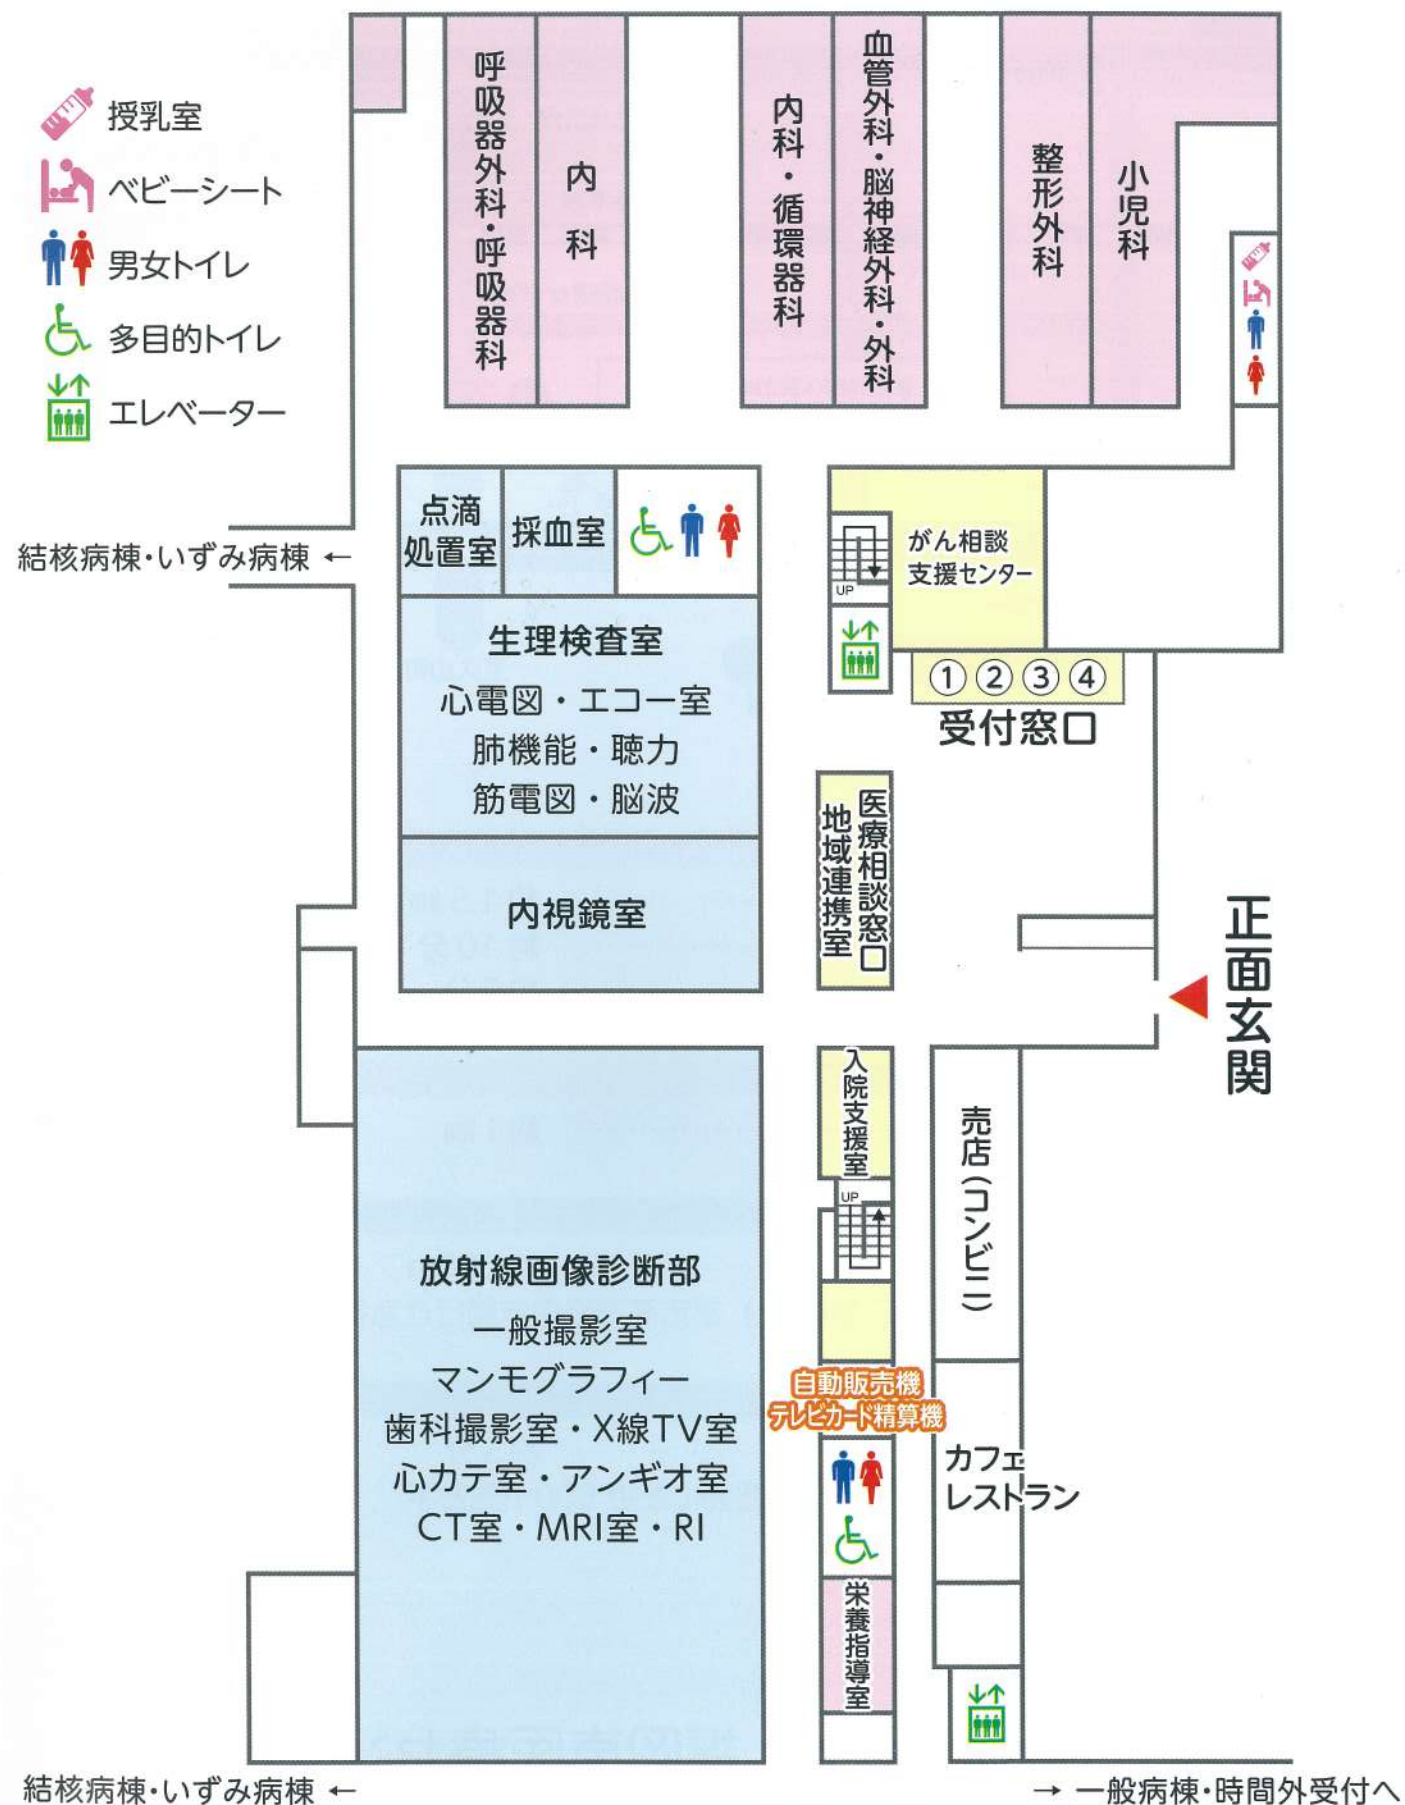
授乳室
ベビーシート
男女トイレ
多目的トイレ
エレベーター

呼吸器外科・呼吸器科
内科
内科・循環器科
血管外科・脳神経外科・外科
整形外科
小児科

結核病棟・いずみ病棟 ←

点滴処置室
採血室

がん相談支援センター
UP

生理検査室
心電図・エコー室
肺機能・聴力
筋電図・脳波

① ② ③ ④
受付窓口

医療相談窓口
地域連携室

内視鏡室

正面玄関

入院支援室
UP

売店（コンビニ）

放射線画像診断部
一般撮影室
マンモグラフィー
歯科撮影室・X線TV室
心カテ室・アンギオ室
CT室・MRI室・RI

自動販売機
テレビカード精算機

カフェレストラン

栄養指導室

結核病棟・いずみ病棟 ←
→ 一般病棟・時間外受付へ